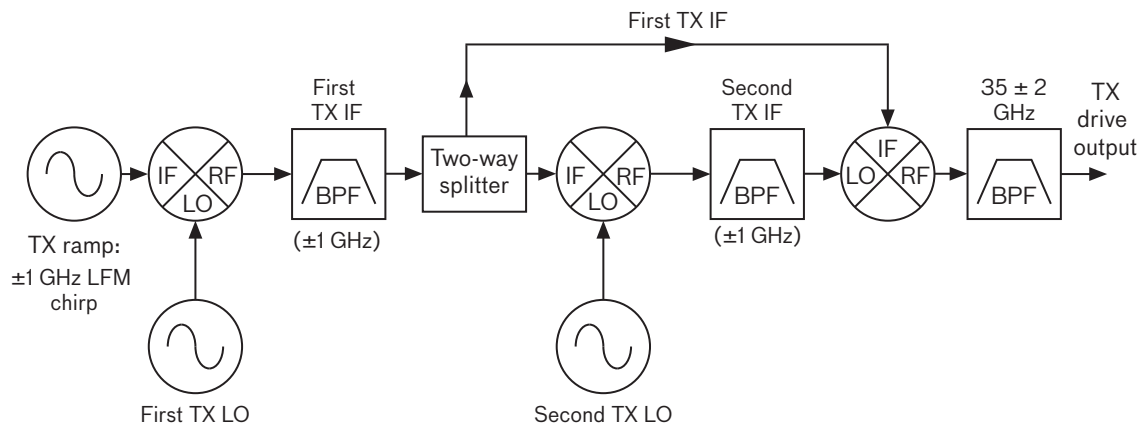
First TX IF

First TX IF

Second TX IF

35 ± 2 GHz

TX drive output

IF RF LO

BPF

Two-way splitter

IF RF LO

BPF

IF LO RF

BPF

TX ramp: ±1 GHz LFM chirp

(±1 GHz)

(±1 GHz)

First TX LO

Second TX LO